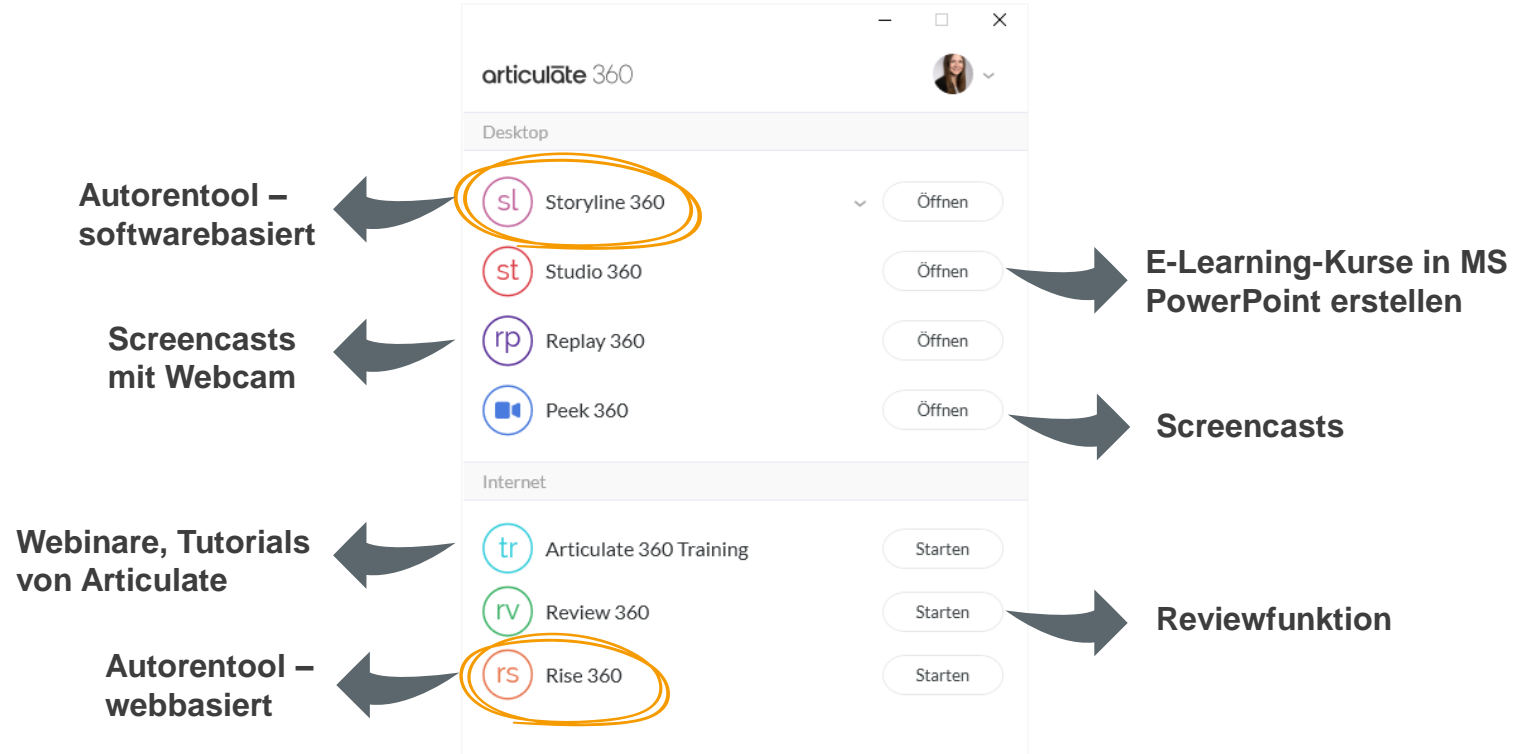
articulate 360

Desktop

sl Storyline 360 Öffnen

st Studio 360 Öffnen

rp Replay 360 Öffnen

Peek 360 Öffnen

Internet

tr Articulate 360 Training Starten

rv Review 360 Starten

rs Rise 360 Starten

Autorentool – softwarebasiert

E-Learning-Kurse in MS PowerPoint erstellen

Screencasts mit Webcam

Screencasts

Webinare, Tutorials von Articulate

Reviewfunktion

Autorentool – webbasiert